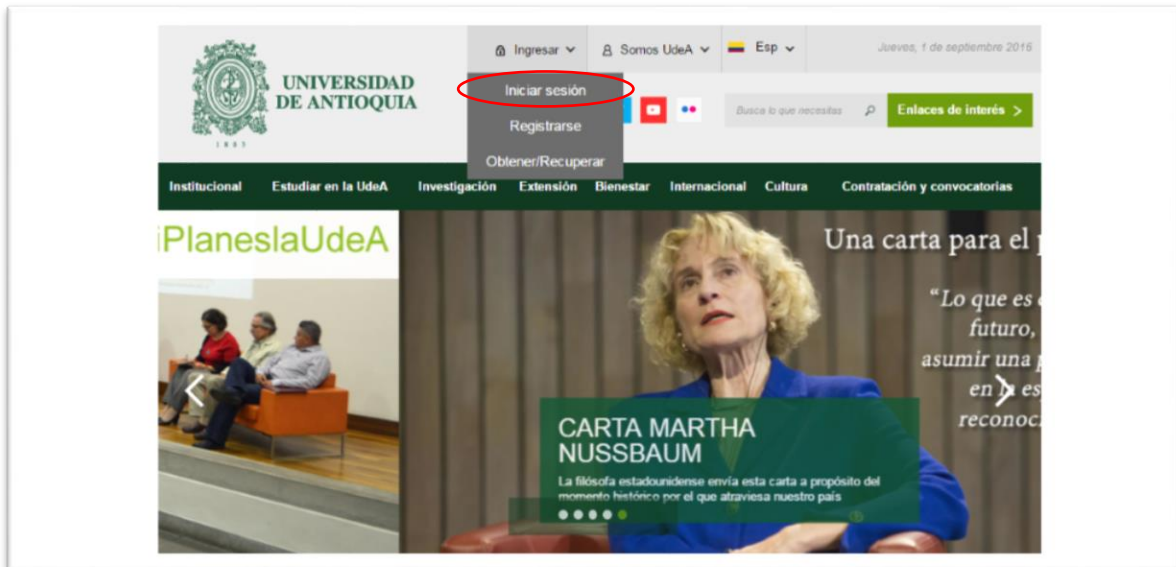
1803

UNIVERSIDAD DE ANTIOQUIA

Ingresar

Somos UdeA

Esp

Jueves, 1 de septiembre 2016

Iniciar sesión

Registrarse

Obtener/Recuperar

Busca lo que necesitas

Enlaces de interés >

Institucional | Estudiar en la UdeA | Investigación | Extensión | Bienestar | Internacional | Cultura | Contratación y convocatorias

iPlaneslaUdeA

Una carta para el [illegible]

"Lo que es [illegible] futuro, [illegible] asumir una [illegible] en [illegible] es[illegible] reconoc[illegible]

CARTA MARTHA NUSSBAUM

La filósofa estadounidense envía esta carta a propósito del momento histórico por el que atraviesa nuestro país